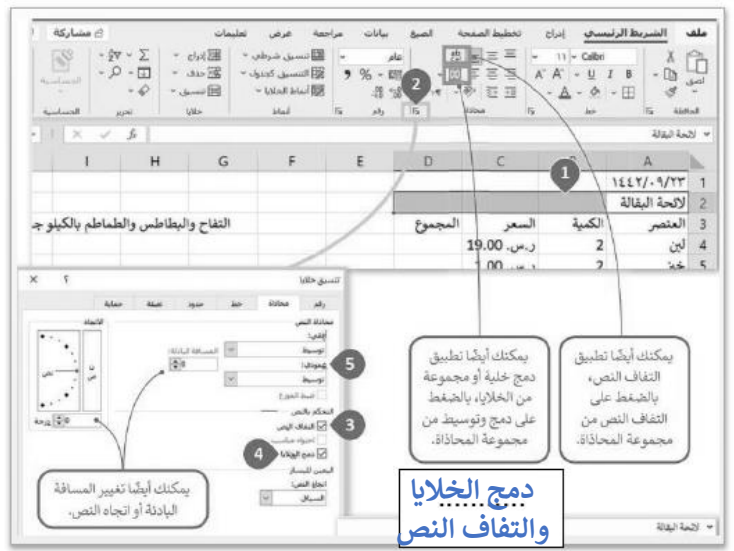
ملف الشريط الرئيسي إدراج تخطيط الصفحة الصيغ بيانات مراجعة عرض تعليمات مشاركة

Calibri 11
B I U
خط
محاذاة
عام
% 9
رقم
تنسيق شرطي
التنسيق كجدول
أنماط الخلايا
أنماط
إدراج
حذف
تنسيق
خلايا
تحرير
الحساسية

لائحة البقالة

| | A | B | C | D | E | F | G | H | I |
|---|---|---|---|---|---|---|---|---|---|
| 1 | ١٤٤٢/٠٩/٢٣ | | | | | | | | |
| 2 | لائحة البقالة | | | | | | | | |
| 3 | العنصر | الكمية | السعر | المجموع | | | التفاح والبطاطس والطماطم بالكيلو جرام | | |
| 4 | لبن | 2 | ر.س. 19.00 | | | | | | |
| 5 | خبز | 2 | ر.س. 1.00 | | | | | | |

1
2
3
4
5

تنسيق خلايا ؟ ×
رقم محاذاة خط حدود تعبئة حماية
محاذاة النص
أفقي:
توسيط
المسافة البادئة:
0
عمودي:
توسيط
ضبط الموزع
التحكم بالنص
التفاف النص
احتواء مناسب
دمج الخلايا
اليمين لليسار
اتجاه النص:
السياق
الاتجاه
نص
0 درجة

يمكنك أيضًا تطبيق التفاف النص، بالضغط على التفاف النص من مجموعة المحاذاة.

يمكنك أيضًا تطبيق دمج خلية أو مجموعة من الخلايا، بالضغط على دمج وتوسيط من مجموعة المحاذاة.

يمكنك أيضًا تغيير المسافة البادئة أو اتجاه النص.

دمج الخلايا والتفاف النص

لائحة البقالة